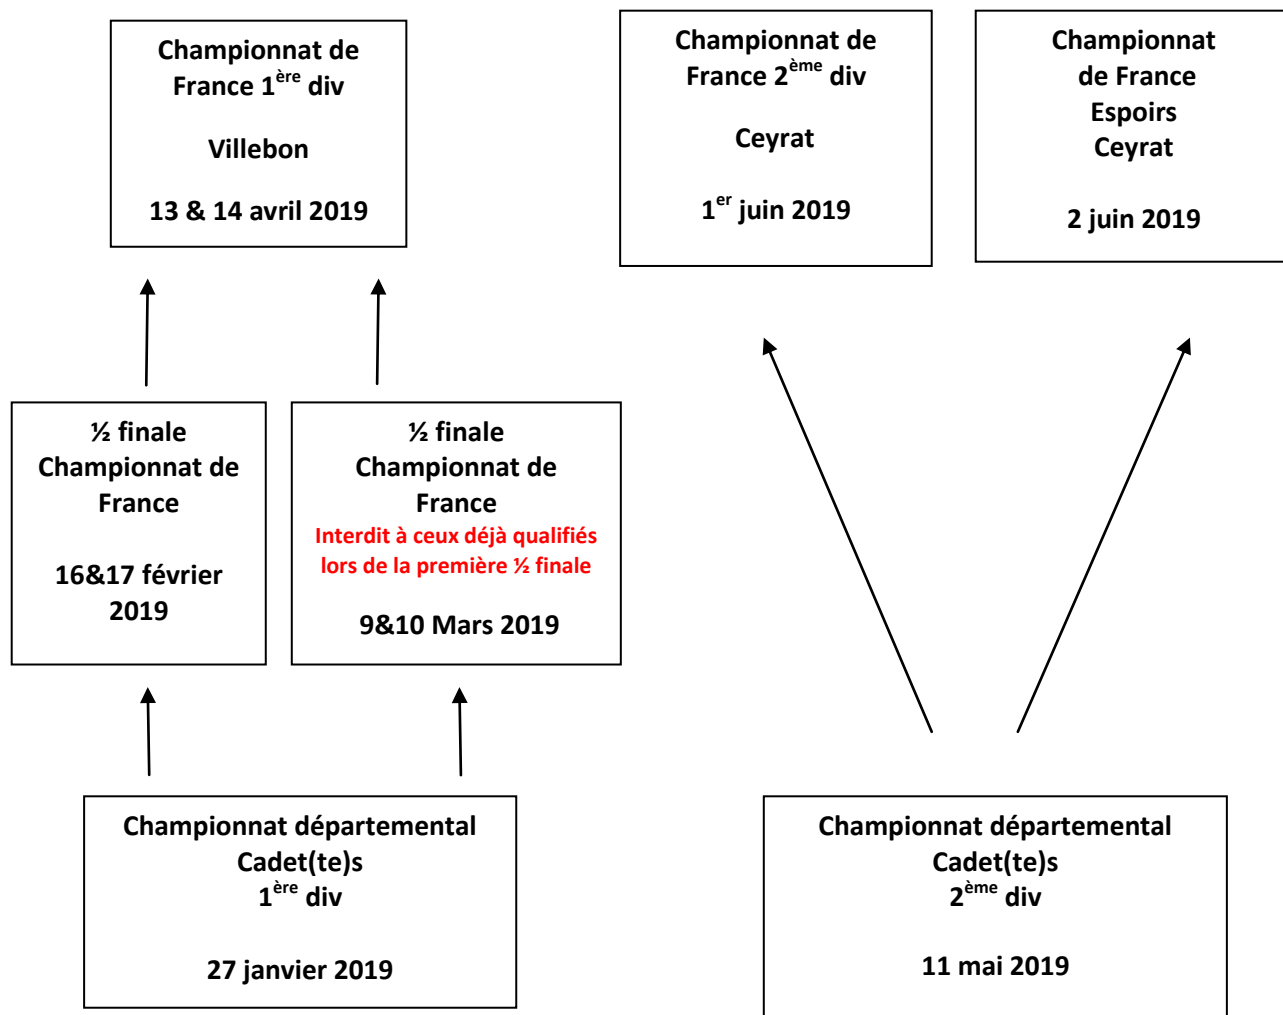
Championnat de France 1$^{ère}$ div

Villebon

13 & 14 avril 2019

Championnat de France 2$^{ème}$ div

Ceyrat

1$^{er}$ juin 2019

Championnat de France Espoirs Ceyrat

2 juin 2019

½ finale Championnat de France

16&17 février 2019

½ finale Championnat de France
Interdit à ceux déjà qualifiés lors de la première ½ finale

9&10 Mars 2019

Championnat départemental Cadet(te)s 1$^{ère}$ div

27 janvier 2019

Championnat départemental Cadet(te)s 2$^{ème}$ div

11 mai 2019